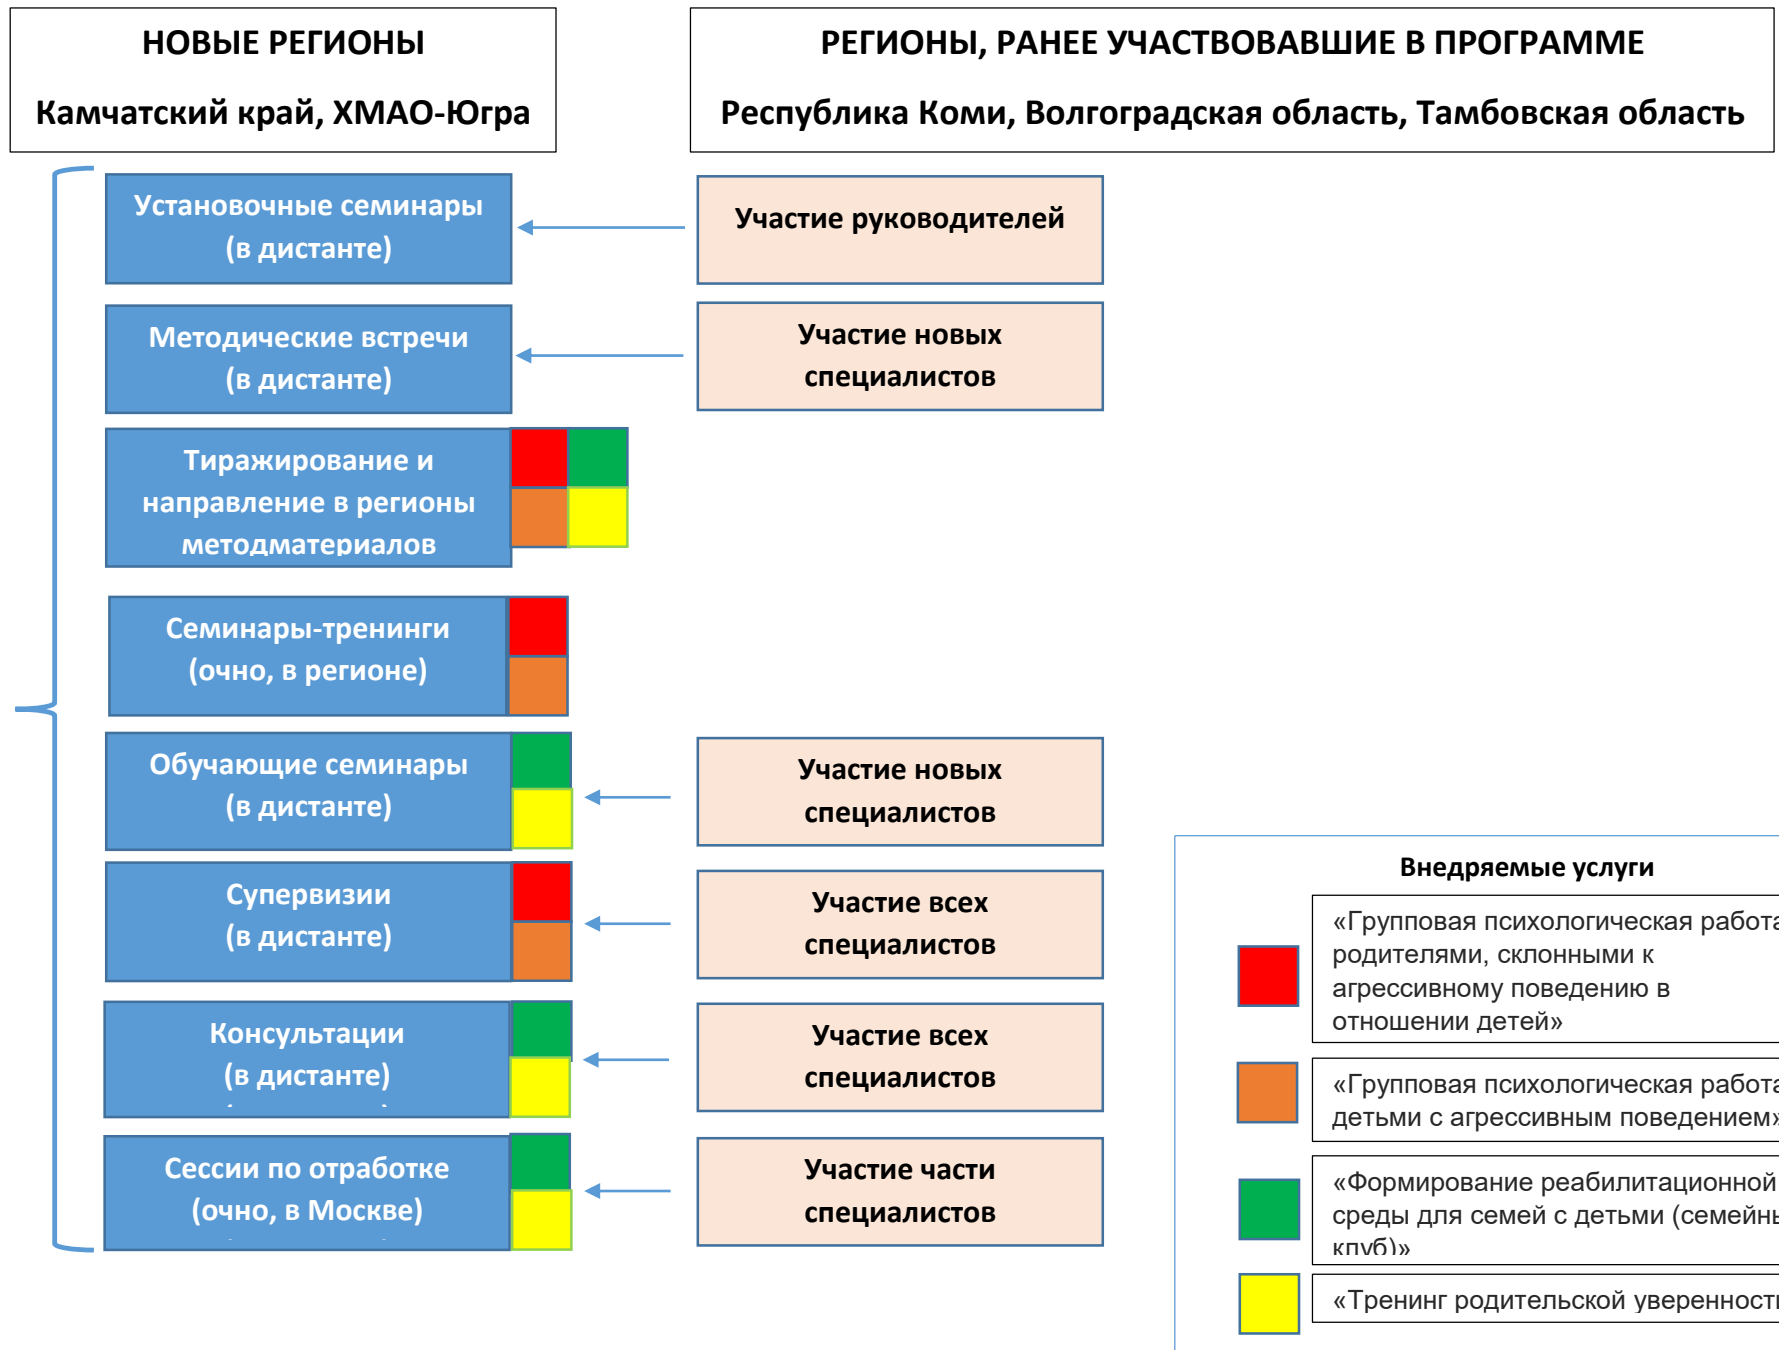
НОВЫЕ РЕГИОНЫ

Камчатский край, ХМАО-Югра

РЕГИОНЫ, РАНЕЕ УЧАСТВОВАВШИЕ В ПРОГРАММЕ

Республика Коми, Волгоградская область, Тамбовская область

Установочные семинары (в дистанте)

Участие руководителей

Методические встречи (в дистанте)

Участие новых специалистов

Тиражирование и направление в регионы методматериалов

Семинары-тренинги (очно, в регионе)

Обучающие семинары (в дистанте)

Участие новых специалистов

Супервизии (в дистанте)

Участие всех специалистов

Консультации (в дистанте)

Участие всех специалистов

Сессии по отработке (очно, в Москве)

Участие части специалистов

Внедряемые услуги

«Групповая психологическая работа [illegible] родителями, склонными к агрессивному поведению в отношении детей»

«Групповая психологическая работа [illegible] детьми с агрессивным поведением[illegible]

«Формирование реабилитационной среды для семей с детьми (семейны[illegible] клуб)»

«Тренинг родительской уверенност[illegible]